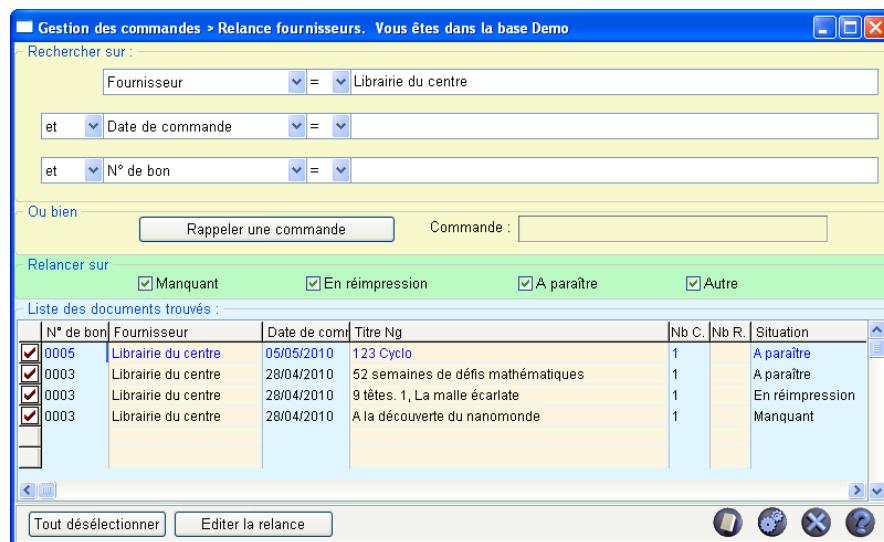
Gestion des commandes > Relance fournisseurs. Vous êtes dans la base Demo

Rechercher sur :

Fournisseur = Librairie du centre

et Date de commande =

et N° de bon =

Ou bien

Rappeler une commande

Commande :

Relancer sur

Manquant

En réimpression

A paraître

Autre

Liste des documents trouvés :

| N° de bon | Fournisseur | Date de comr | Titre Ng | Nb C. | Nb R. | Situation |
|---|---|---|---|---|---|---|
| 0005 | Librairie du centre | 05/05/2010 | 123 Cyclo | 1 | | A paraître |
| 0003 | Librairie du centre | 28/04/2010 | 52 semaines de défis mathématiques | 1 | | A paraître |
| 0003 | Librairie du centre | 28/04/2010 | 9 têtes. 1, La malle écarlate | 1 | | En réimpression |
| 0003 | Librairie du centre | 28/04/2010 | A la découverte du nanomonde | 1 | | Manquant |

Tout désélectionner

Editer la relance